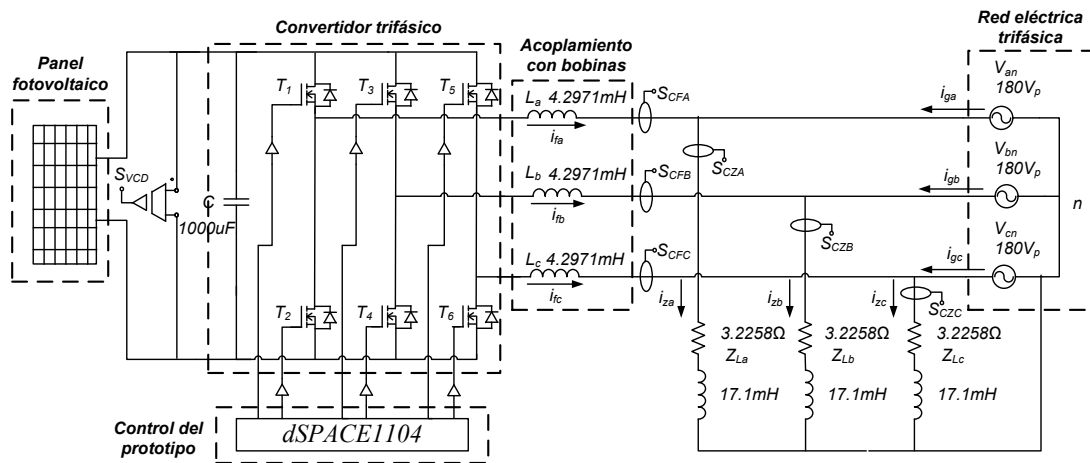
Panel fotovoltaico

Convertidor trifásico

Acoplamiento con bobinas

Red eléctrica trifásica

$S_{VCD}$

C

1000uF

$T_1$ $T_3$ $T_5$

$T_2$ $T_4$ $T_6$

$L_a$ 4.2971mH

$i_{fa}$

$L_b$ 4.2971mH

$i_{fb}$

$L_c$ 4.2971mH

$i_{fc}$

$S_{CFA}$

$S_{CFB}$

$S_{CFC}$

$S_{CZA}$

$S_{CZB}$

$S_{CZC}$

$i_{ga}$

$i_{gb}$

$i_{gc}$

$V_{an}$ $180V_p$

$V_{bn}$ $180V_p$

$V_{cn}$ $180V_p$

n

$i_{za}$

$i_{zb}$

$i_{zc}$

3.2258Ω $Z_{La}$

3.2258Ω $Z_{Lb}$

3.2258Ω $Z_{Lc}$

17.1mH

17.1mH

17.1mH

Control del prototipo

dSPACE1104